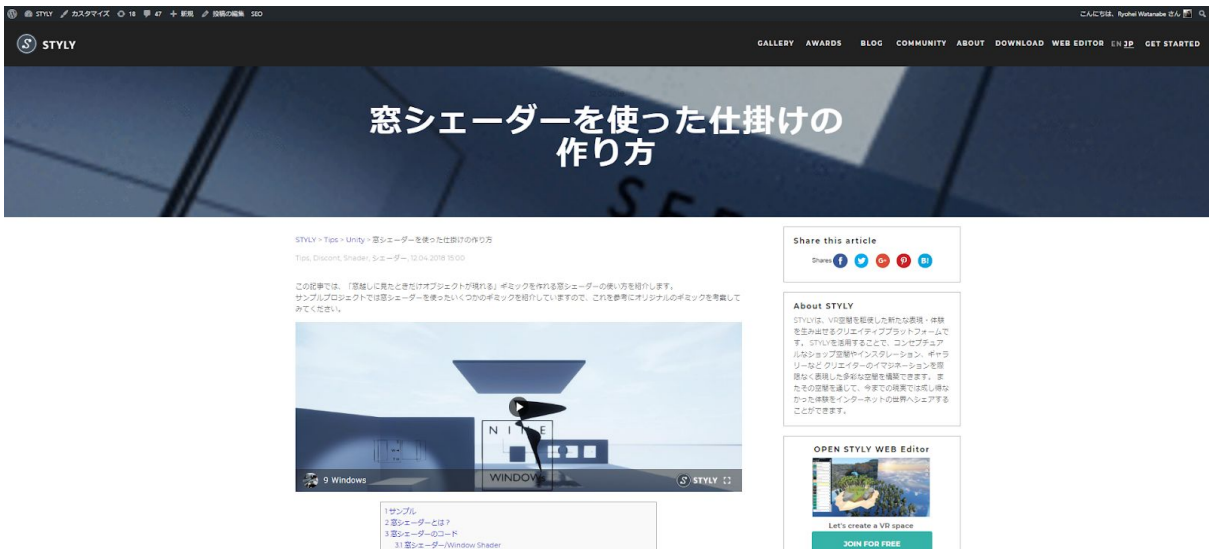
STYLY カスタマイズ 18 47 ＋ 新規 投稿の編集 SEO

こんにちは、Ryohei Watanabe さん

STYLY

GALLERY AWARDS BLOG COMMUNITY ABOUT DOWNLOAD WEB EDITOR EN JP GET STARTED

窓シェーダーを使った仕掛けの作り方

STYLY > Tips > Unity > 窓シェーダーを使った仕掛けの作り方

Tips, Discont, Shader, シェーダー, 12.04.2018 15:00

この記事では、「窓越しに見たときだけオブジェクトが現れる」ギミックを作れる窓シェーダーの使い方を紹介します。
サンプルプロジェクトでは窓シェーダーを使ったいくつかのギミックを紹介していますので、これを参考にオリジナルのギミックを考案してみてください。

NINE
WINDOW

9 Windows

STYLY

1 サンプル
2 窓シェーダーとは？
3 窓シェーダーのコード
3.1 窓シェーダー/Window Shader

Share this article

Shares

About STYLY

STYLYは、VR空間を軸とした新たな表現・体験を生み出せるクリエイティブプラットフォームです。STYLYを活用することで、コンセプチュアルなショップ空間やインスタレーション、ギャラリーなど クリエイターのイマジネーションを際限なく表現した多彩な空間を構築できます。 またその空間を通して、今までの現実では成し得なかった体験をインターネットの世界へシェアすることができます。

OPEN STYLY WEB Editor

Let's create a VR space

JOIN FOR FREE